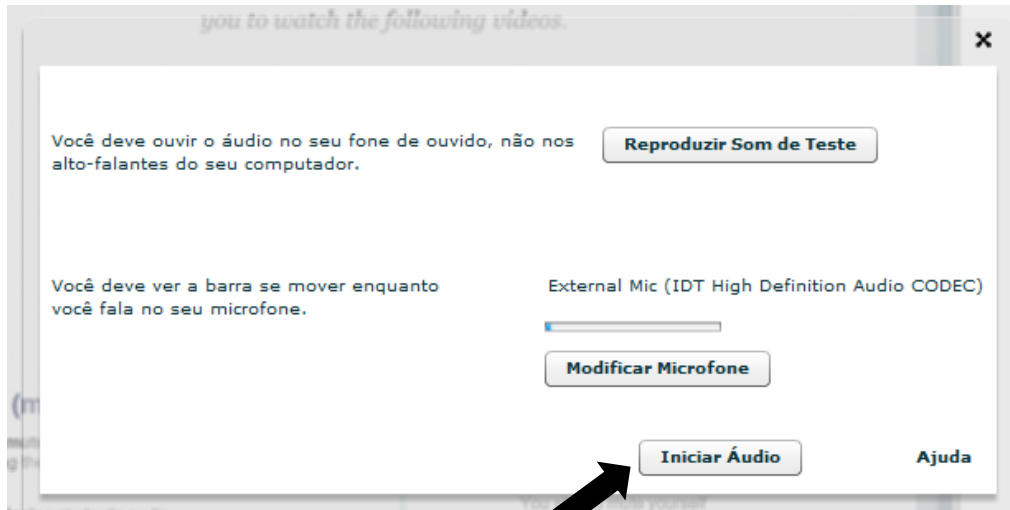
you to watch the following videos.

×

Você deve ouvir o áudio no seu fone de ouvido, não nos alto-falantes do seu computador.

Reproduzir Som de Teste

Você deve ver a barra se mover enquanto você fala no seu microfone.

External Mic (IDT High Definition Audio CODEC)

Modificar Microfone

Iniciar Áudio

Ajuda